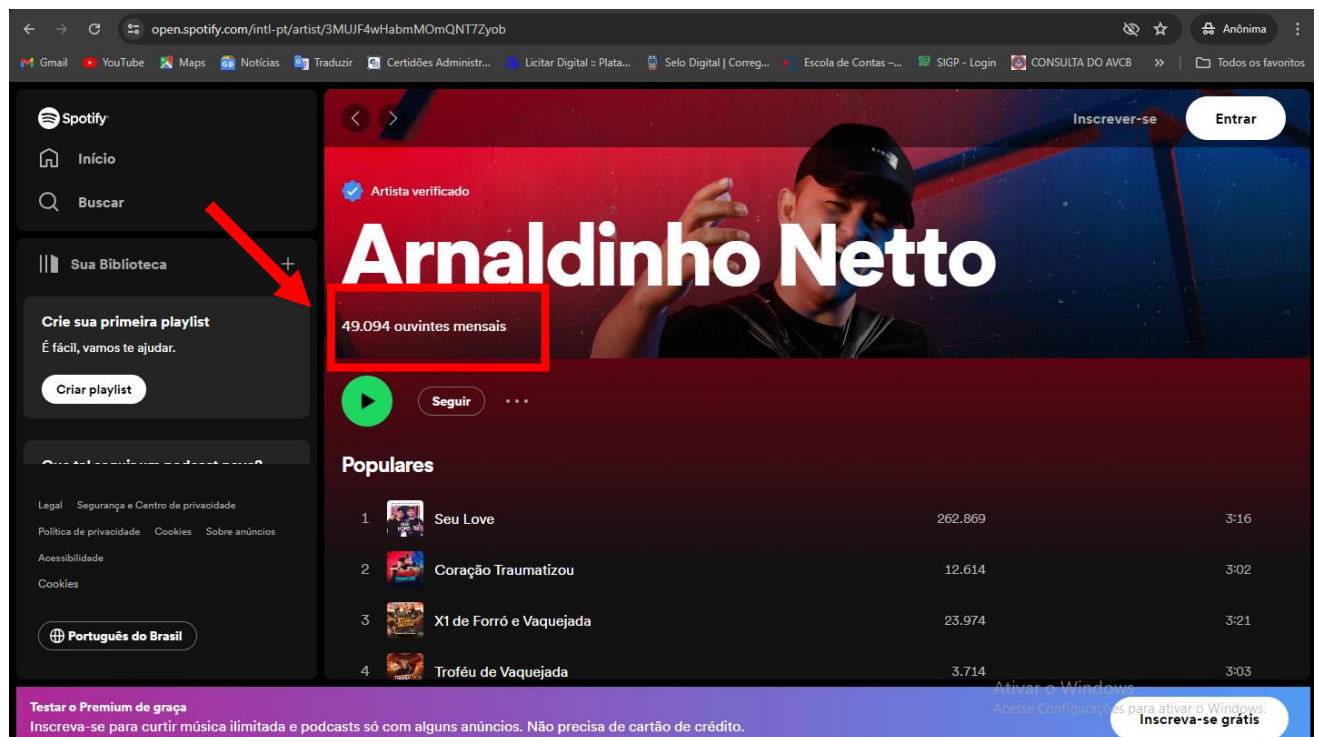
open.spotify.com/intl-pt/artist/3MUJF4wHabmMOmQNT7Zyob

Anônima

Gmail YouTube Maps Notícias Traduzir Certidões Administr... Licitar Digital :: Plata... Selo Digital | Correg... Escola de Contas –... SIGP - Login CONSULTA DO AVCB » Todos os favoritos

Spotify

Início

Buscar

Sua Biblioteca +

Crie sua primeira playlist

É fácil, vamos te ajudar.

Criar playlist

Legal Segurança e Centro de privacidade

Política de privacidade Cookies Sobre anúncios

Acessibilidade

Cookies

Português do Brasil

Inscrever-se Entrar

Artista verificado

Arnaldinho Netto

49.094 ouvintes mensais

Seguir

Populares

| | | | |
|---|---|---|---|
| 1 | Seu Love | 262.869 | 3:16 |
| 2 | Coração Traumatizou | 12.614 | 3:02 |
| 3 | X1 de Forró e Vaquejada | 23.974 | 3:21 |
| 4 | Troféu de Vaquejada | 3.714 | 3:03 |

Testar o Premium de graça

Inscreva-se para curtir música ilimitada e podcasts só com alguns anúncios. Não precisa de cartão de crédito.

Ativar o Windows

Acesse Configurações para ativar o Windows.

Inscreva-se grátis